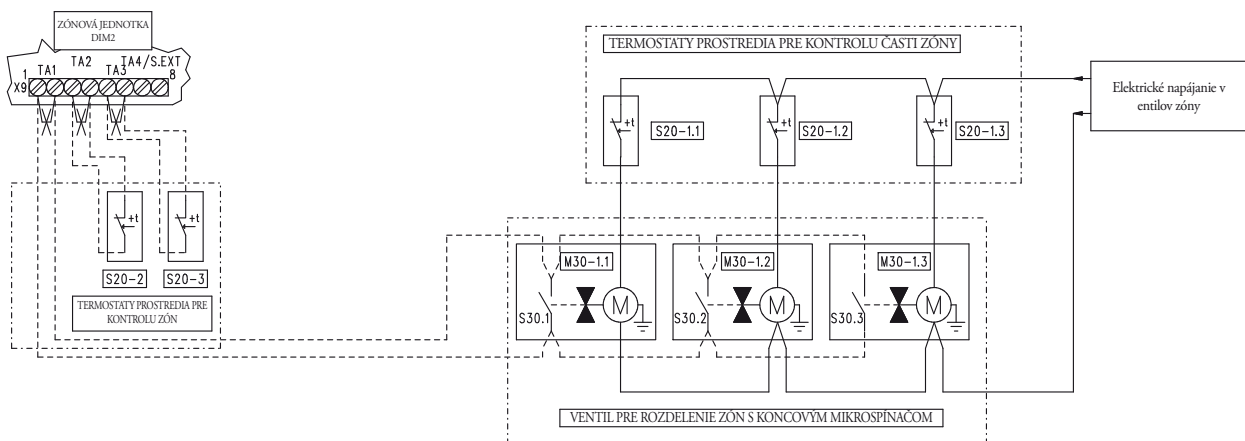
ZÓNOVÁ JEDNOTKA DIM2

1 X9 TA1 TA2 TA3 TA4/S.EXT 8

TERMOSTATY PROSTREDIA PRE KONTROLU ČASTI ZÓNY

Elektrické napájanie v entilov zóny

S20-1.1

S20-1.2

S20-1.3

S20-2

S20-3

TERMOSTATY PROSTREDIA PRE KONTROLU ZÓN

M30-1.1

M30-1.2

M30-1.3

S30.1

S30.2

S30.3

M

M

M

VENTIL PRE ROZDELENIE ZÓN S KONCOVÝM MIKROSPÍNAČOM